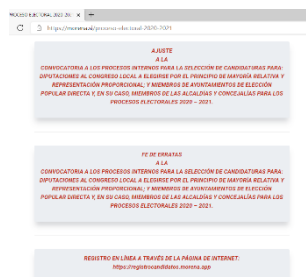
PROCESO ELECTORAL 2020-20 ×   +

https://morena.si/proceso-electoral-2020-2021

AJUSTE
A LA
CONVOCATORIA A LOS PROCESOS INTERNOS PARA LA SELECCIÓN DE CANDIDATURAS PARA: DIPUTACIONES AL CONGRESO LOCAL A ELEGIRSE POR EL PRINCIPIO DE MAYORÍA RELATIVA Y REPRESENTACIÓN PROPORCIONAL, Y MIEMBROS DE AYUNTAMIENTOS DE ELECCIÓN POPULAR DIRECTA Y, EN SU CASO, MIEMBROS DE LAS ALCALDÍAS Y CONCEJALÍAS PARA LOS PROCESOS ELECTORALES 2020 – 2021.

FE DE ERRATAS
A LA
CONVOCATORIA A LOS PROCESOS INTERNOS PARA LA SELECCIÓN DE CANDIDATURAS PARA: DIPUTACIONES AL CONGRESO LOCAL A ELEGIRSE POR EL PRINCIPIO DE MAYORÍA RELATIVA Y REPRESENTACIÓN PROPORCIONAL, Y MIEMBROS DE AYUNTAMIENTOS DE ELECCIÓN POPULAR DIRECTA Y, EN SU CASO, MIEMBROS DE LAS ALCALDÍAS Y CONCEJALÍAS PARA LOS PROCESOS ELECTORALES 2020 – 2021.

REGISTRO EN LÍNEA A TRAVÉS DE LA PÁGINA DE INTERNET:
https://registrocandidatos.morena.app